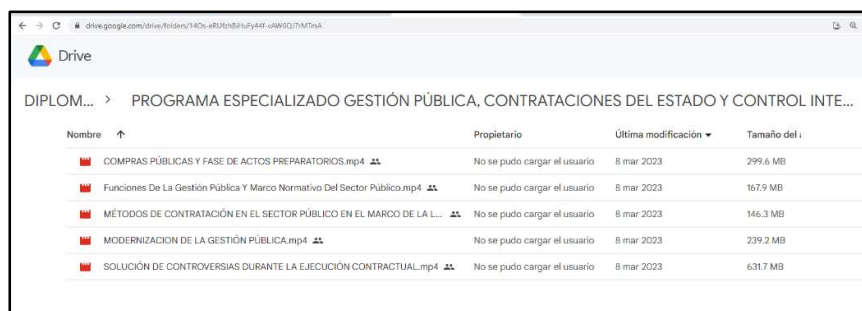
drive.google.com/drive/folders/14Ox-eRUfzhBiHuFy44f-vAW6Q7rMTmA

Drive

DIPLOM... > PROGRAMA ESPECIALIZADO GESTIÓN PÚBLICA, CONTRATACIONES DEL ESTADO Y CONTROL INTE...

| Nombre ↑ | Propietario | Última modificación ▾ | Tamaño del a |
|---|---|---|---|
| COMPRAS PÚBLICAS Y FASE DE ACTOS PREPARATORIOS.mp4 | No se pudo cargar el usuario | 8 mar 2023 | 299.6 MB |
| Funciones De La Gestión Pública Y Marco Normativo Del Sector Público.mp4 | No se pudo cargar el usuario | 8 mar 2023 | 167.9 MB |
| MÉTODOS DE CONTRATACIÓN EN EL SECTOR PÚBLICO EN EL MARCO DE LA L... | No se pudo cargar el usuario | 8 mar 2023 | 146.3 MB |
| MODERNIZACION DE LA GESTIÓN PÚBLICA.mp4 | No se pudo cargar el usuario | 8 mar 2023 | 239.2 MB |
| SOLUCIÓN DE CONTROVERSIAS DURANTE LA EJECUCIÓN CONTRACTUAL.mp4 | No se pudo cargar el usuario | 8 mar 2023 | 631.7 MB |